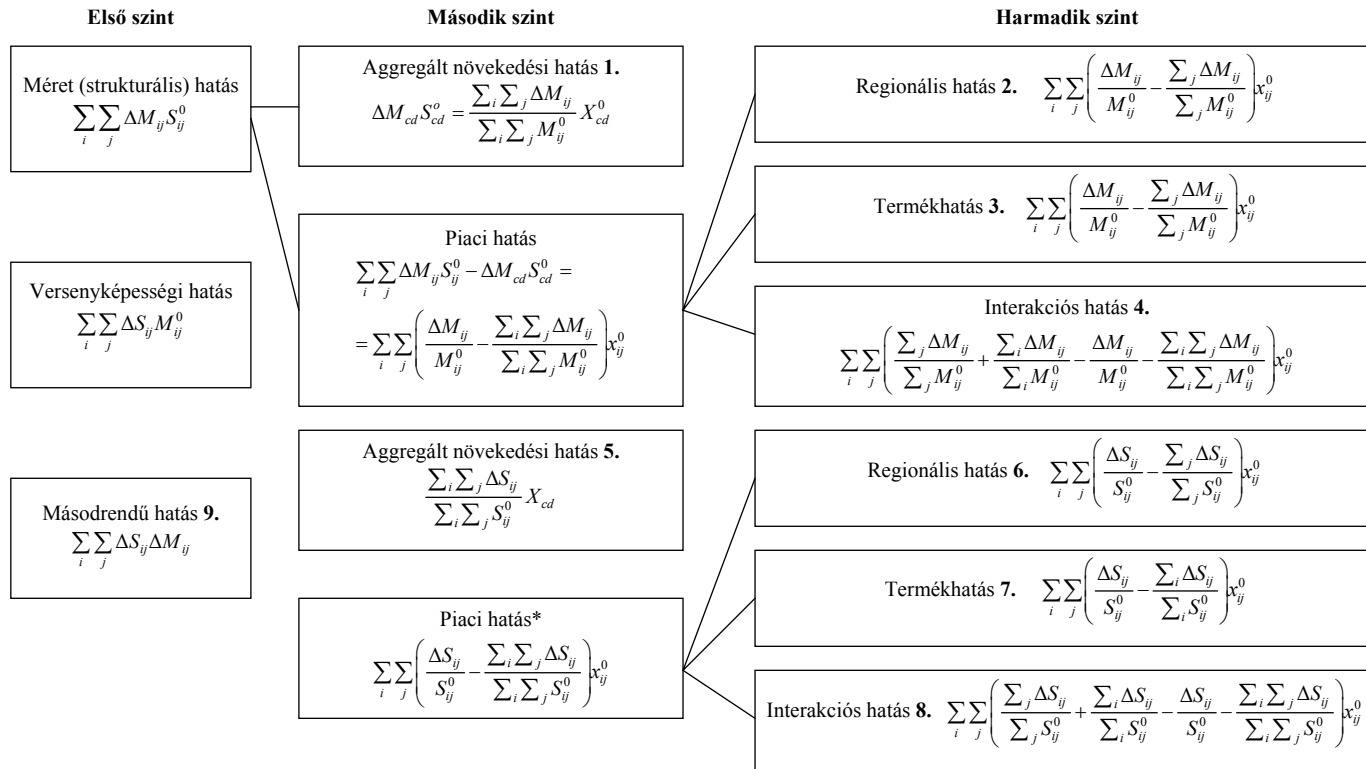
**Első szint**

**Második szint**

**Harmadik szint**

Méret (strukturális) hatás
$\sum_i \sum_j \Delta M_{ij} S_{ij}^0$

Versenyképességi hatás
$\sum_i \sum_j \Delta S_{ij} M_{ij}^0$

Másodrendű hatás **9.**
$\sum_i \sum_j \Delta S_{ij} \Delta M_{ij}$

Aggregált növekedési hatás **1.**
$\Delta M_{cd} S_{cd}^o = \frac{\sum_i \sum_j \Delta M_{ij}}{\sum_i \sum_j M_{ij}^0} X_{cd}^0$

Piaci hatás
$\sum_i \sum_j \Delta M_{ij} S_{ij}^0 - \Delta M_{cd} S_{cd}^0 =$
$= \sum_i \sum_j \left( \frac{\Delta M_{ij}}{M_{ij}^0} - \frac{\sum_i \sum_j \Delta M_{ij}}{\sum_i \sum_j M_{ij}^0} \right) x_{ij}^0$

Aggregált növekedési hatás **5.**
$\frac{\sum_i \sum_j \Delta S_{ij}}{\sum_i \sum_j S_{ij}^0} X_{cd}$

Piaci hatás*
$\sum_i \sum_j \left( \frac{\Delta S_{ij}}{S_{ij}^0} - \frac{\sum_i \sum_j \Delta S_{ij}}{\sum_i \sum_j S_{ij}^0} \right) x_{ij}^0$

Regionális hatás **2.** $\sum_i \sum_j \left( \frac{\Delta M_{ij}}{M_{ij}^0} - \frac{\sum_j \Delta M_{ij}}{\sum_j M_{ij}^0} \right) x_{ij}^0$

Termékhatás **3.** $\sum_i \sum_j \left( \frac{\Delta M_{ij}}{M_{ij}^0} - \frac{\sum_j \Delta M_{ij}}{\sum_j M_{ij}^0} \right) x_{ij}^0$

Interakciós hatás **4.**
$\sum_i \sum_j \left( \frac{\sum_j \Delta M_{ij}}{\sum_j M_{ij}^0} + \frac{\sum_i \Delta M_{ij}}{\sum_i M_{ij}^0} - \frac{\Delta M_{ij}}{M_{ij}^0} - \frac{\sum_i \sum_j \Delta M_{ij}}{\sum_i \sum_j M_{ij}^0} \right) x_{ij}^0$

Regionális hatás **6.** $\sum_i \sum_j \left( \frac{\Delta S_{ij}}{S_{ij}^0} - \frac{\sum_j \Delta S_{ij}}{\sum_j S_{ij}^0} \right) x_{ij}^0$

Termékhatás **7.** $\sum_i \sum_j \left( \frac{\Delta S_{ij}}{S_{ij}^0} - \frac{\sum_i \Delta S_{ij}}{\sum_i S_{ij}^0} \right) x_{ij}^0$

Interakciós hatás **8.** $\sum_i \sum_j \left( \frac{\sum_j \Delta S_{ij}}{\sum_j S_{ij}^0} + \frac{\sum_i \Delta S_{ij}}{\sum_i S_{ij}^0} - \frac{\Delta S_{ij}}{S_{ij}^0} - \frac{\sum_i \sum_j \Delta S_{ij}}{\sum_i \sum_j S_{ij}^0} \right) x_{ij}^0$